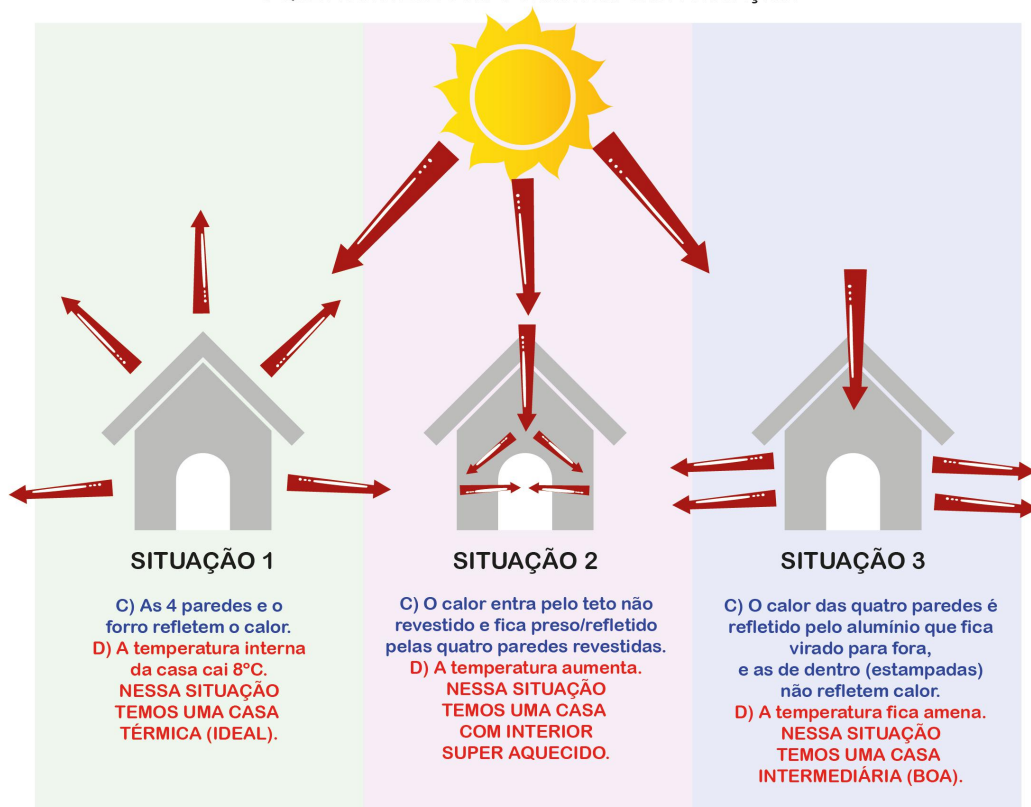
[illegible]

SITUAÇÃO 1

C) As 4 paredes e o forro refletem o calor.
D) A temperatura interna da casa cai 8ºC.
NESSA SITUAÇÃO TEMOS UMA CASA TÉRMICA (IDEAL).

SITUAÇÃO 2

C) O calor entra pelo teto não revestido e fica preso/refletido pelas quatro paredes revestidas.
D) A temperatura aumenta.
NESSA SITUAÇÃO TEMOS UMA CASA COM INTERIOR SUPER AQUECIDO.

SITUAÇÃO 3

C) O calor das quatro paredes é refletido pelo alumínio que fica virado para fora, e as de dentro (estampadas) não refletem calor.
D) A temperatura fica amena.
NESSA SITUAÇÃO TEMOS UMA CASA INTERMEDIÁRIA (BOA).